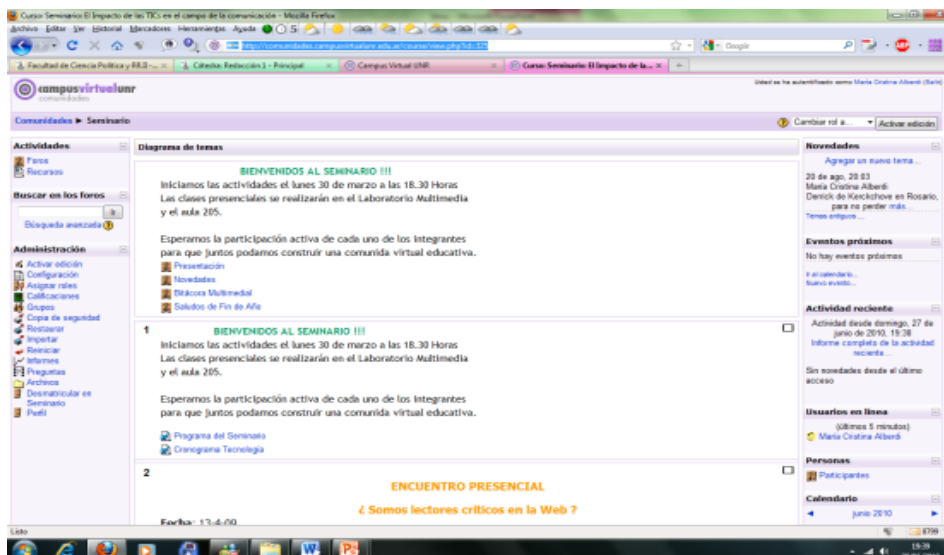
Curso: Seminario: El Impacto de las TICs en el campo de la comunicación - Mozilla Firefox
Archivo Editar Ver Historial Marcadores Herramientas Ayuda

http://comunidades.campusvirtualunr.edu.ar/course/view.php?id=325

Google

Facultad de Ciencia Política y RR.II - ... | Cátedra: Redacción 1 - Principal | Campus Virtual UNR | Curso: Seminario: El Impacto de la...

campusvirtualunr comunidades

Usted se ha autentificado como María Cristina Alberdi (Salir)

Comunidades ► Seminario

Cambiar rol a... Activar edición

Actividades
Foros
Recursos

Buscar en los foros
Búsqueda avanzada

Administración
Activar edición
Configuración
Asignar roles
Calificaciones
Grupos
Copia de seguridad
Restaurar
Importar
Reiniciar
Informes
Preguntas
Archivos
Desmatricular en Seminario
Perfil

Diagrama de temas

BIENVENIDOS AL SEMINARIO !!!
Iniciamos las actividades el lunes 30 de marzo a las 18.30 Horas
Las clases presenciales se realizarán en el Laboratorio Multimedia y el aula 205.

Esperamos la participación activa de cada uno de los integrantes para que juntos podamos construir una comunida virtual educativa.
Presentación
Novedades
Bitácora Multimedial
Saludos de Fin de Año

1
BIENVENIDOS AL SEMINARIO !!!
Iniciamos las actividades el lunes 30 de marzo a las 18.30 Horas
Las clases presenciales se realizarán en el Laboratorio Multimedia y el aula 205.

Esperamos la participación activa de cada uno de los integrantes para que juntos podamos construir una comunida virtual educativa.

Programa del Seminario
Cronograma Tecnología

2
ENCUENTRO PRESENCIAL

¿ Somos lectores críticos en la Web ?

Fecha: 13-4-09

Novedades
Agregar un nuevo tema...
20 de ago, 20:03
María Cristina Alberdi
Derrick de Kerckhove en Rosario, para no perder más...
Temas antiguos...

Eventos próximos
No hay eventos próximos
Ir al calendario...
Nuevo evento...

Actividad reciente
Actividad desde domingo, 27 de junio de 2010, 19:38
Informe completo de la actividad reciente...
Sin novedades desde el último acceso

Usuarios en línea
(últimos 5 minutos)
María Cristina Alberdi

Personas
Participantes

Calendario
junio 2010

Listo
19:38